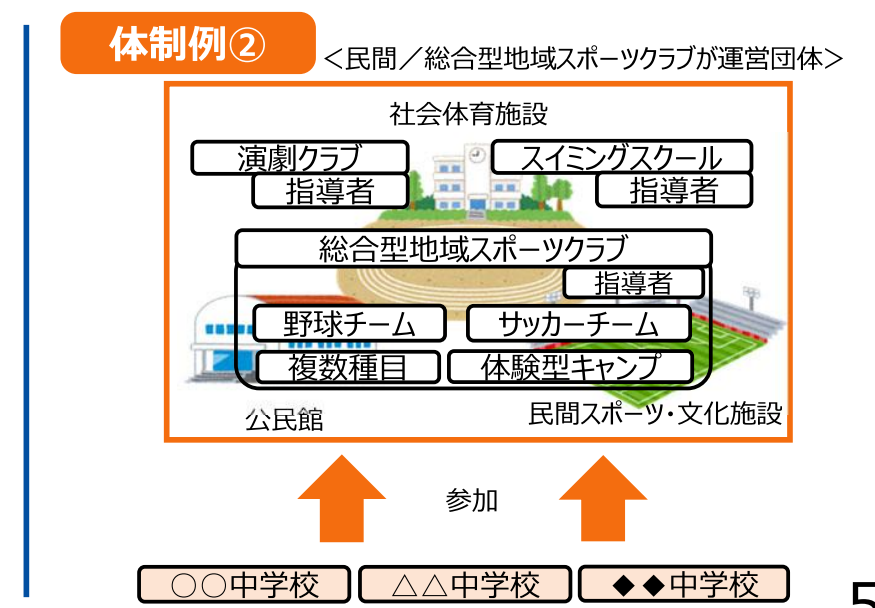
体制例②

＜民間／総合型地域スポーツクラブが運営団体＞

社会体育施設

演劇クラブ

指導者

スイミングスクール

指導者

総合型地域スポーツクラブ

指導者

野球チーム

サッカーチーム

複数種目

体験型キャンプ

公民館

民間スポーツ・文化施設

参加

○○中学校

△△中学校

◆◆中学校

5